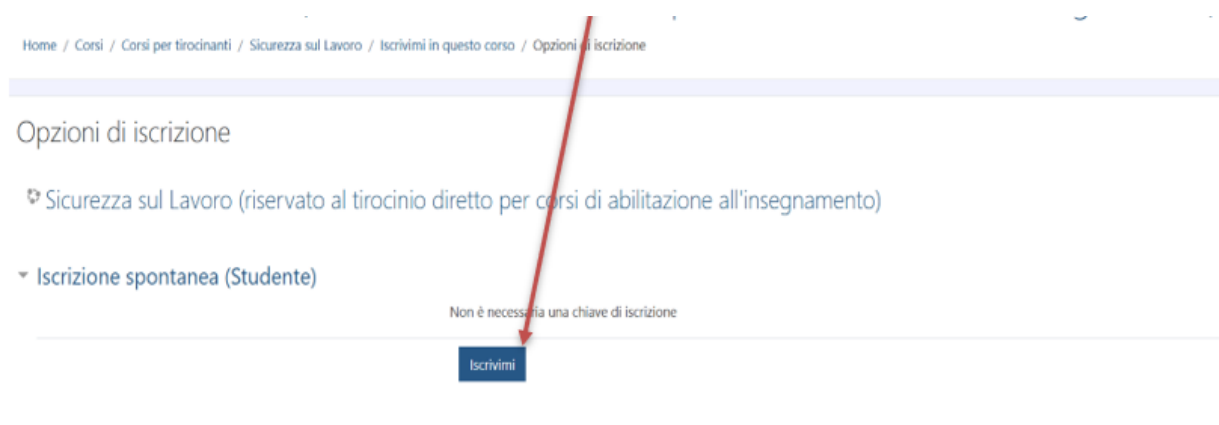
Home / Corsi / Corsi per tirocinanti / Sicurezza sul Lavoro / Iscrivimi in questo corso / Opzioni di iscrizione

Opzioni di iscrizione

Sicurezza sul Lavoro (riservato al tirocinio diretto per corsi di abilitazione all'insegnamento)

Iscrizione spontanea (Studente)

Non è necessaria una chiave di iscrizione

Iscrivimi